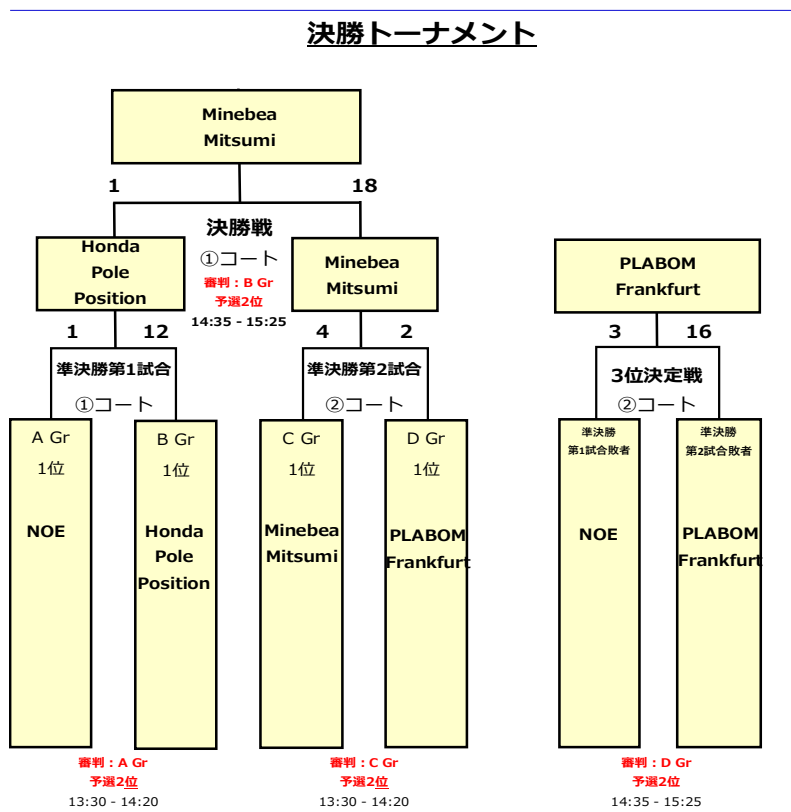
決勝トーナメント

Minebea Mitsumi

1

18

決勝戦

①コート

審判：B Gr
予選2位

14:35 - 15:25

Honda Pole Position

Minebea Mitsumi

PLABOM Frankfurt

1

12

4

2

3

16

準決勝第1試合

①コート

準決勝第2試合

②コート

3位決定戦

②コート

A Gr
1位

NOE

B Gr
1位

Honda Pole Position

C Gr
1位

Minebea Mitsumi

D Gr
1位

PLABOM Frankfurt

準決勝
第1試合敗者

NOE

準決勝
第2試合敗者

PLABOM Frankfurt

審判：A Gr
予選2位

13:30 - 14:20

審判：C Gr
予選2位

13:30 - 14:20

審判：D Gr
予選2位

14:35 - 15:25